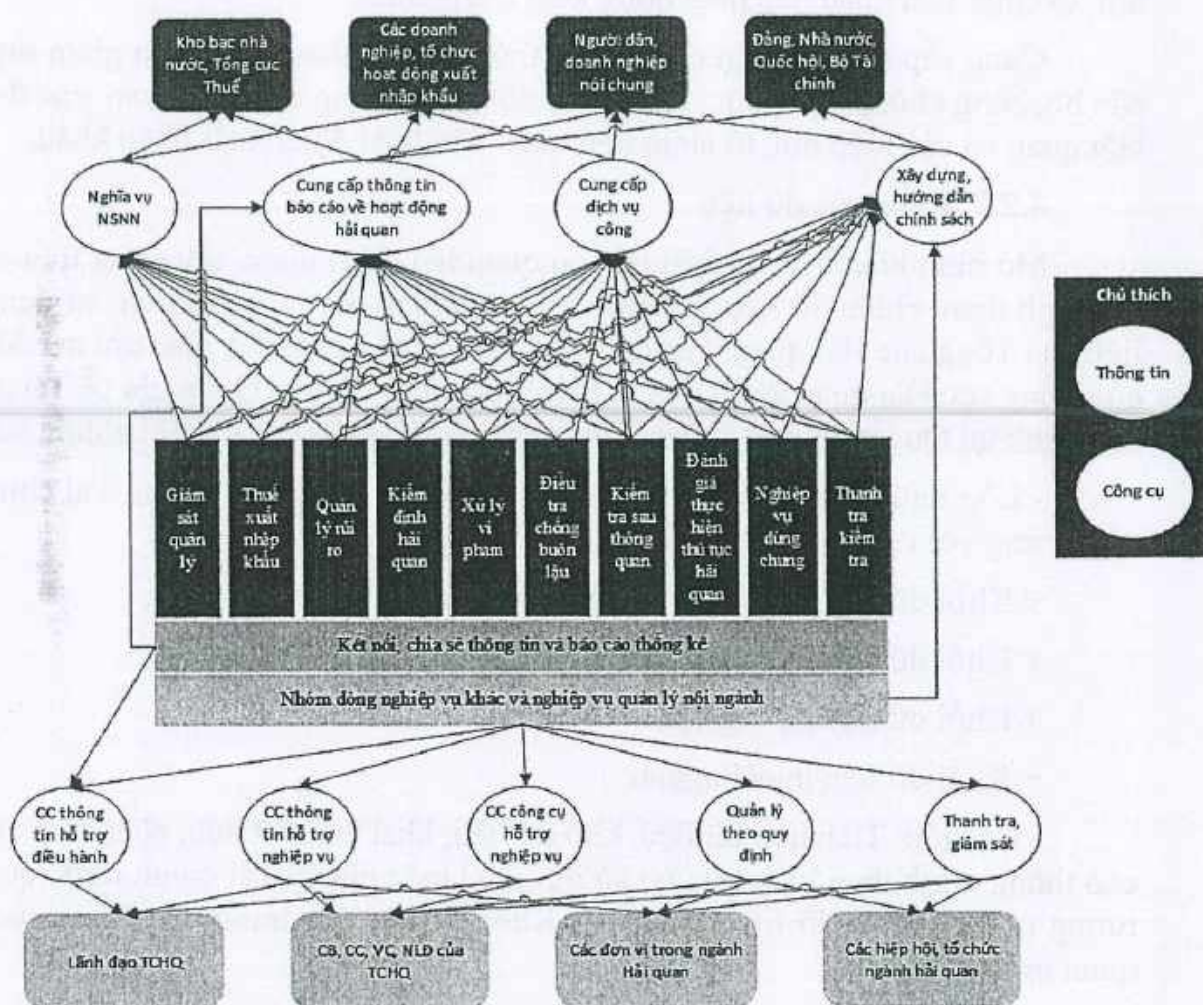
Kho bạc nhà nước, Tổng cục Thuế

Các doanh nghiệp, tổ chức hoạt động xuất nhập khẩu

Người dân, doanh nghiệp nói chung

Đảng, Nhà nước, Quốc hội, Bộ Tài chính

Nghĩa vụ NSNN

Cung cấp thông tin báo cáo về hoạt động hải quan

Cung cấp dịch vụ công

Xây dựng, hướng dẫn chính sách

Chú thích

Thông tin

Công cụ

Giám sát quản lý

Thuế xuất nhập khẩu

Quản lý rủi ro

Kiểm định hải quan

Xử lý vi phạm

Điều tra chống buôn lậu

Kiểm tra sau thông quan

Đánh giá thực hiện thủ tục hải quan

Nghiệp vụ dùng chung

Thanh tra kiểm tra

Kết nối, chia sẻ thông tin và báo cáo thống kê

Nhóm dòng nghiệp vụ khác và nghiệp vụ quản lý nội ngành

CC thông tin hỗ trợ điều hành

CC thông tin hỗ trợ nghiệp vụ

CC công cụ hỗ trợ nghiệp vụ

Quản lý theo quy định

Thanh tra, giám sát

Lãnh đạo TCHQ

CB, CC, VC, NLĐ của TCHQ

Các đơn vị trong ngành Hải quan

Các hiệp hội, tổ chức ngành hải quan